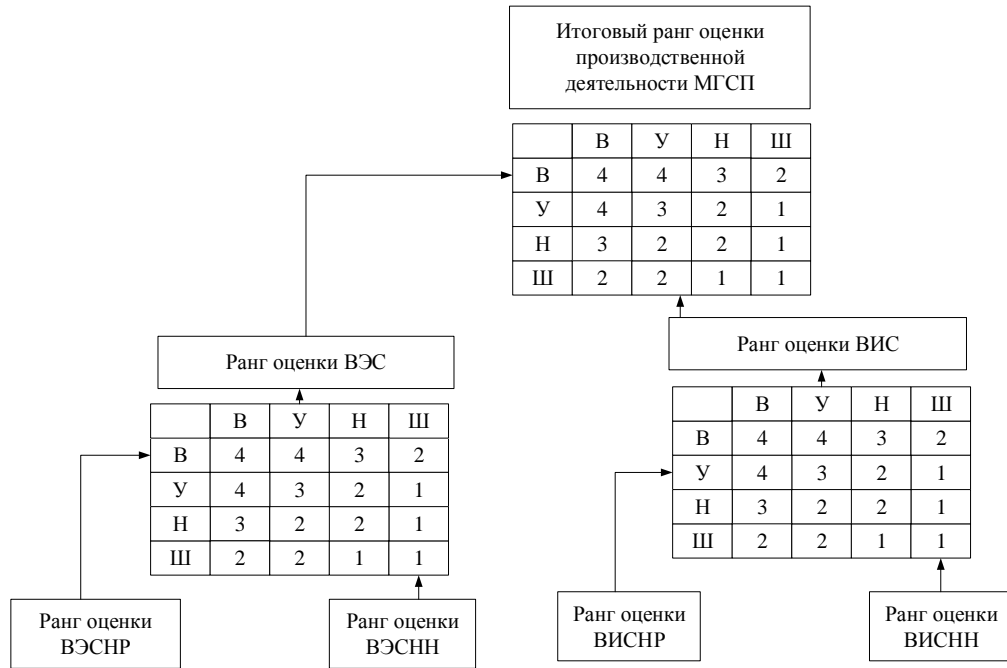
Итоговый ранг оценки производственной деятельности МГСП

| | В | У | Н | Ш |
|---|---|---|---|---|
| В | 4 | 4 | 3 | 2 |
| У | 4 | 3 | 2 | 1 |
| Н | 3 | 2 | 2 | 1 |
| Ш | 2 | 2 | 1 | 1 |

Ранг оценки ВЭС

| | В | У | Н | Ш |
|---|---|---|---|---|
| В | 4 | 4 | 3 | 2 |
| У | 4 | 3 | 2 | 1 |
| Н | 3 | 2 | 2 | 1 |
| Ш | 2 | 2 | 1 | 1 |

Ранг оценки ВИС

| | В | У | Н | Ш |
|---|---|---|---|---|
| В | 4 | 4 | 3 | 2 |
| У | 4 | 3 | 2 | 1 |
| Н | 3 | 2 | 2 | 1 |
| Ш | 2 | 2 | 1 | 1 |

Ранг оценки ВЭСНР

Ранг оценки ВЭСНН

Ранг оценки ВИСНР

Ранг оценки ВИСНН